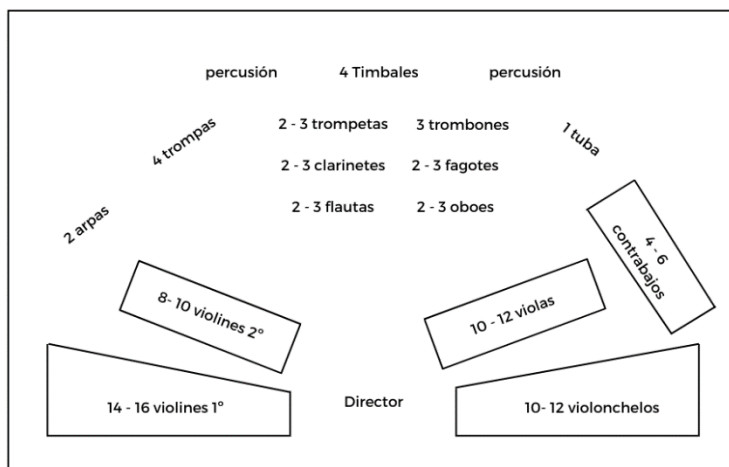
percusión 4 Timbales percusión

4 trompas

2 - 3 trompetas 3 trombones

1 tuba

2 - 3 clarinetes 2 - 3 fagotes

2 arpas

2 - 3 flautas 2 - 3 oboes

4 - 6 contrabajos

8- 10 violines 2°

10 - 12 violas

14 - 16 violines 1°

Director

10- 12 violonchelos